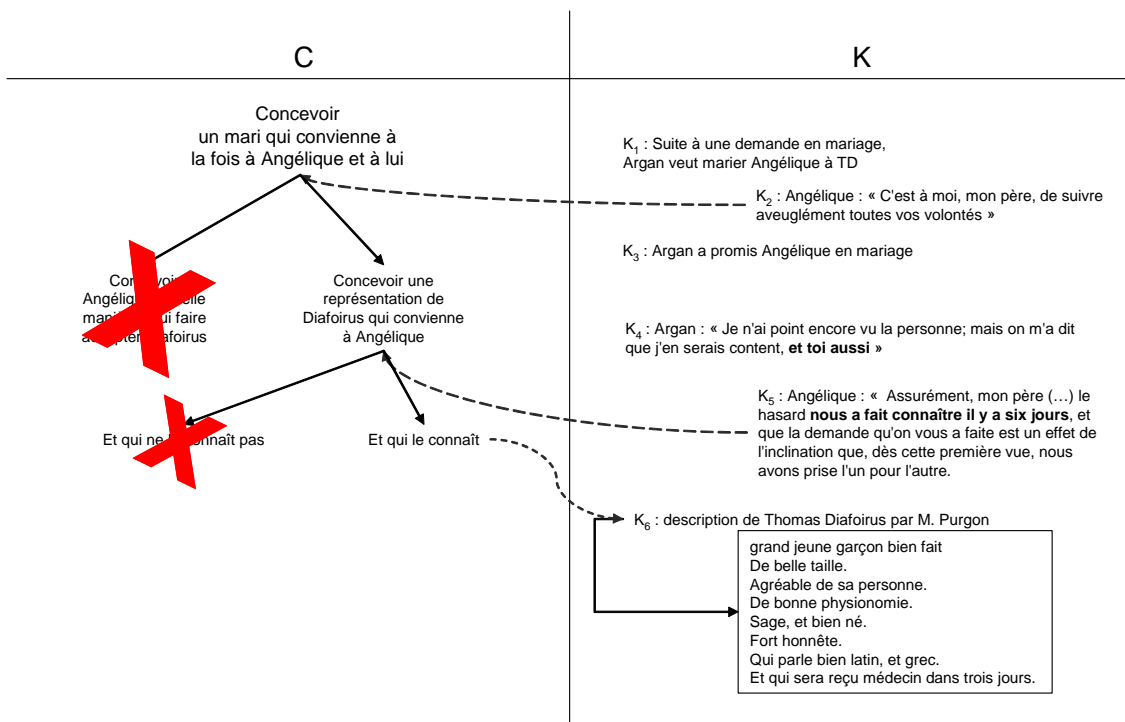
C

K

Concevoir un mari qui convienne à la fois à Angélique et à lui

Con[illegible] Angéliq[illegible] elle ma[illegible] ui faire a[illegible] iafoirus

Concevoir une représentation de Diafoirus qui convienne à Angélique

Et qui ne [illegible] connaît pas

Et qui le connaît

$K_1$ : Suite à une demande en mariage, Argan veut marier Angélique à TD

$K_2$ : Angélique : « C'est à moi, mon père, de suivre aveuglément toutes vos volontés »

$K_3$ : Argan a promis Angélique en mariage

$K_4$ : Argan : « Je n'ai point encore vu la personne; mais on m'a dit que j'en serais content, **et toi aussi** »

$K_5$ : Angélique : « Assurément, mon père (…) le hasard **nous a fait connaître il y a six jours**, et que la demande qu'on vous a faite est un effet de l'inclination que, dès cette première vue, nous avons prise l'un pour l'autre.

$K_6$ : description de Thomas Diafoirus par M. Purgon

grand jeune garçon bien fait
De belle taille.
Agréable de sa personne.
De bonne physionomie.
Sage, et bien né.
Fort honnête.
Qui parle bien latin, et grec.
Et qui sera reçu médecin dans trois jours.